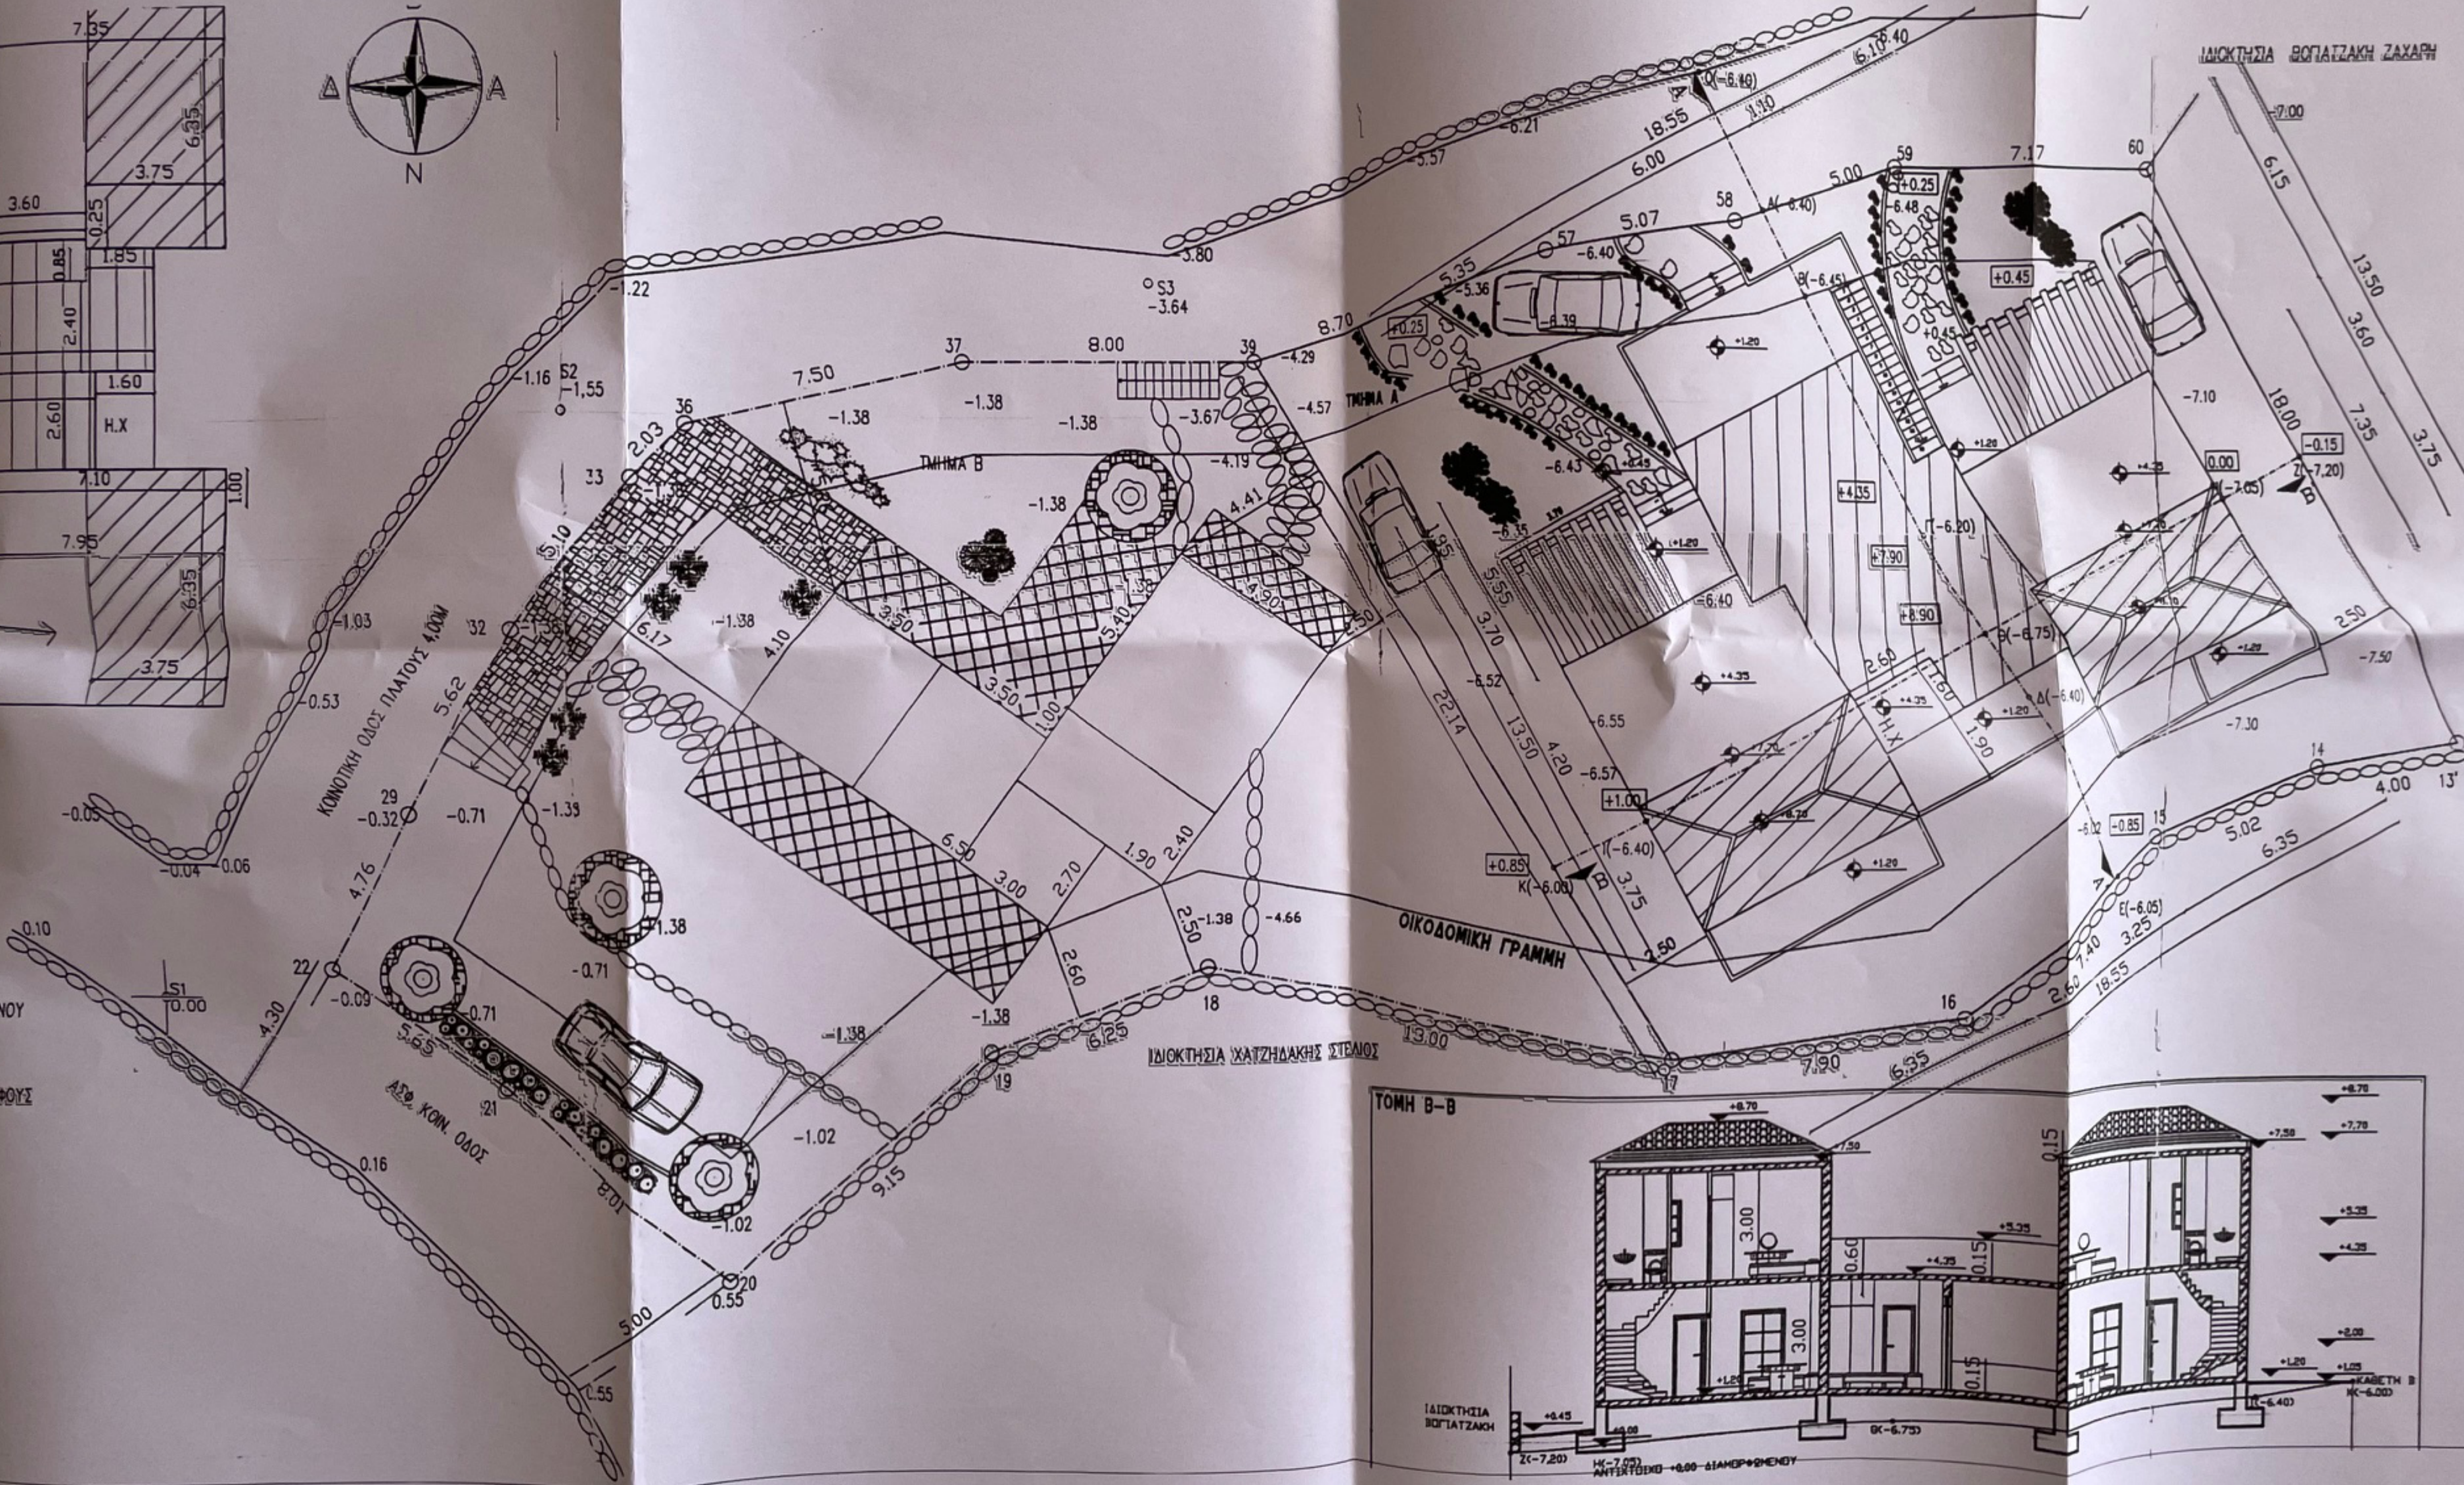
ΙΔΙΟΚΤΗΣΙΑ ΒΟΓΙΑΤΖΑΚΗ ΖΑΧΑΡΗ

Δ
Α
Ν

7.35
6.35
3.75
3.60
0.25
0.85
1.85
2.40
1.60
2.60
Η.Χ
7.10
1.00
7.95
6.35
3.75

ΚΟΙΝΟΤΙΚΗ ΟΔΟΣ ΠΛΑΤΟΥΣ 4.00Μ

ΤΜΗΜΑ Α
ΤΜΗΜΑ Β

ΟΙΚΟΔΟΜΙΚΗ ΓΡΑΜΜΗ

ΙΔΙΟΚΤΗΣΙΑ ΧΑΤΖΗΔΑΚΗΣ ΣΤΕΛΙΟΣ

ΑΣΦ. ΚΟΙΝ. ΟΔΟΣ

S1 0.00
S2 -1.55
S3 -3.64

-6.21
-5.57
-3.80
-1.22
-1.16
-1.03
-0.53
-0.05
-0.04
0.06
0.10
0.16
-0.09
-0.32
-0.71
-1.38
-1.39
-1.02
-1.38
-3.67
-4.19
-4.29
-4.57
-4.66
-5.36
-6.39
-6.40
-6.43
-6.48
-6.52
-6.55
-6.57
-7.10
-7.30
-7.50
-6.02
+0.25
+0.45
+1.00
+0.85
+4.35
+7.90
+8.90
-0.85
-0.15
0.00

18.55
6.00
5.00
7.17
5.07
5.35
8.70
8.00
7.50
2.03
5.10
5.62
4.76
4.30
5.65
10.8
9.15
5.00
0.55
1.55
6.17
4.10
3.50
5.40
4.41
4.90
6.50
3.00
2.70
1.90
2.40
2.50
2.60
6.25
13.00
7.90
6.35
18.55
3.25
7.40
5.02
4.00
6.35
2.50
6.15
13.50
3.60
18.00
7.35
3.75
22.14
13.50
4.20
3.70
5.55
3.75
2.60
1.60
1.90

Α(-6.40)
Β(-6.45)
Γ(-6.20)
Δ(-6.40)
Ε(-6.05)
Ζ(-7.20)
Θ(-6.75)
Ι(-6.40)
Κ(-6.00)
Η.Χ

ΤΟΜΗ Β-Β
+8.70
+7.50
+5.35
+4.35
+1.20
+7.58
+7.70
+2.00
+1.05
3.00
0.60
0.15
3.00
0.15
0.15
ΙΔΙΟΚΤΗΣΙΑ ΒΟΓΙΑΤΖΑΚΗ
+0.45
Ζ(-7.20)
Η(-7.05)
ΑΝΤΙΣΤΟΙΧΟ ±0.00 ΔΙΑΜΟΡΦΩΜΕΝΟΥ
Θ(-6.75)
Ι(-6.40)
ΚΑΘΕΤΗ Β
Κ(-6.00)

ΝΟΥ
ΦΟΥΣ